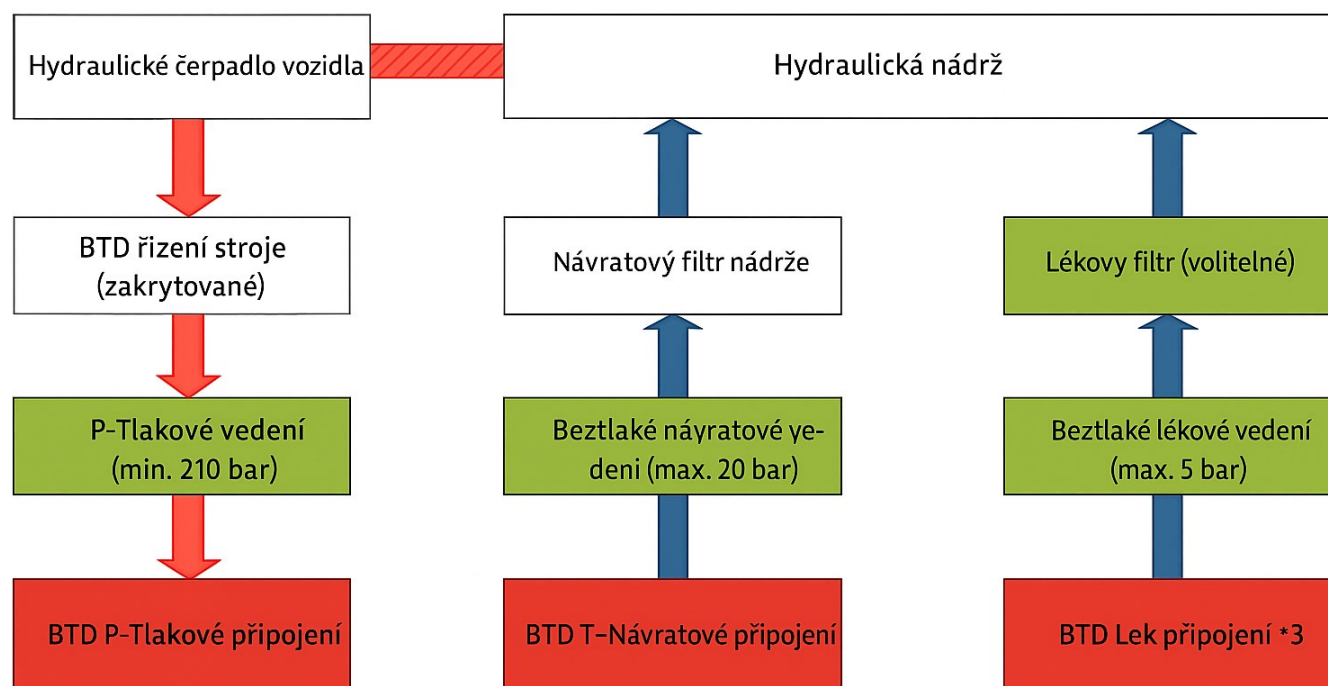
Hydraulické čerpadlo vozidla

Hydraulická nádrž

BTD řizení stroje (zakrytované)

Návratový filtr nádrže

Lékovy filtr (volitelné)

P-Tlakové vedení (min. 210 bar)

Beztlaké náyratové vedeni (max. 20 bar)

Beztlaké lékové vedení (max. 5 bar)

BTD P-Tlakové připojení

BTD T–Návratové připojení

BTD Lek připojení *3